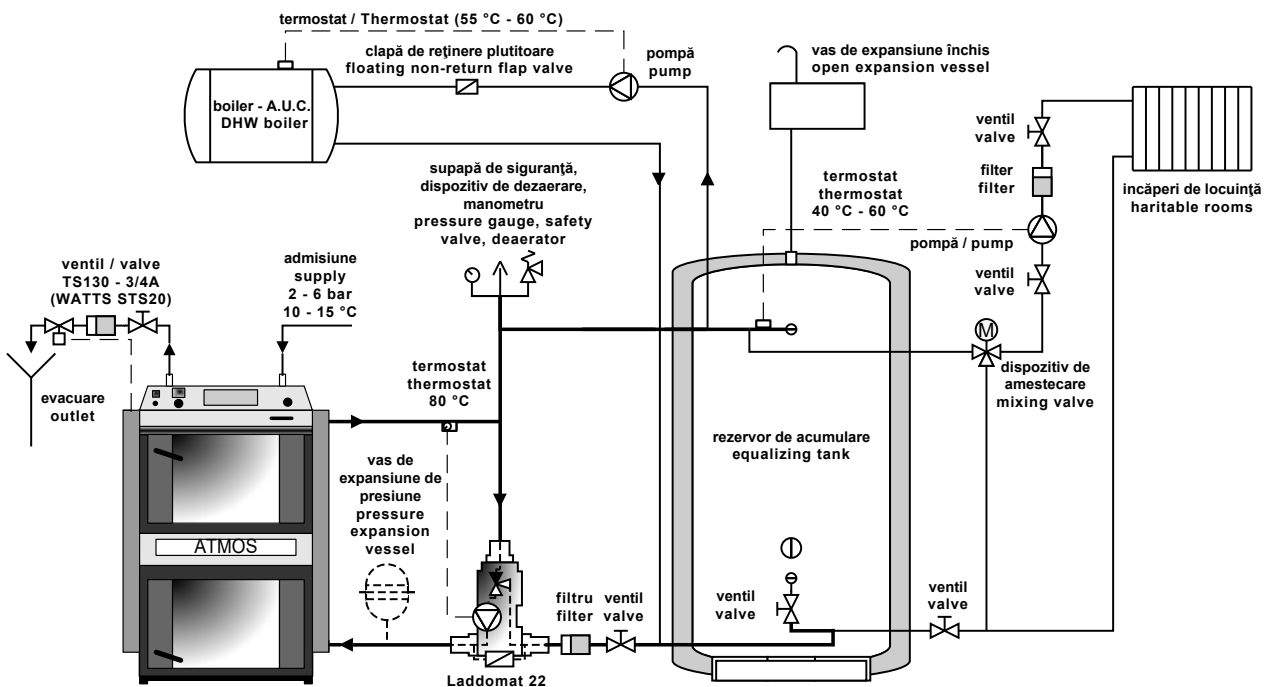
termostat / Thermostat (55 °C - 60 °C)

boiler - A.U.C.
DHW boiler

clapă de reţinere plutitoare
floating non-return flap valve

pompă
pump

vas de expansiune închis
open expansion vessel

ventil
valve

filter
filter

încăperi de locuinţă
haritable rooms

supapă de siguranţă,
dispozitiv de dezaerare,
manometru
pressure gauge, safety
valve, deaerator

termostat
thermostat
40 °C - 60 °C

pompă / pump

ventil
valve

ventil / valve
TS130 - 3/4A
(WATTS STS20)

admisiune
supply
2 - 6 bar
10 - 15 °C

M

dispozitiv de
amestecare
mixing valve

evacuare
outlet

termostat
thermostat
80 °C

rezervor de acumulare
equalizing tank

vas de
expansiune de
presiune
pressure
expansion
vessel

ATMOS

filtru
filter

ventil
valve

ventil
valve

ventil
valve

Laddomat 22